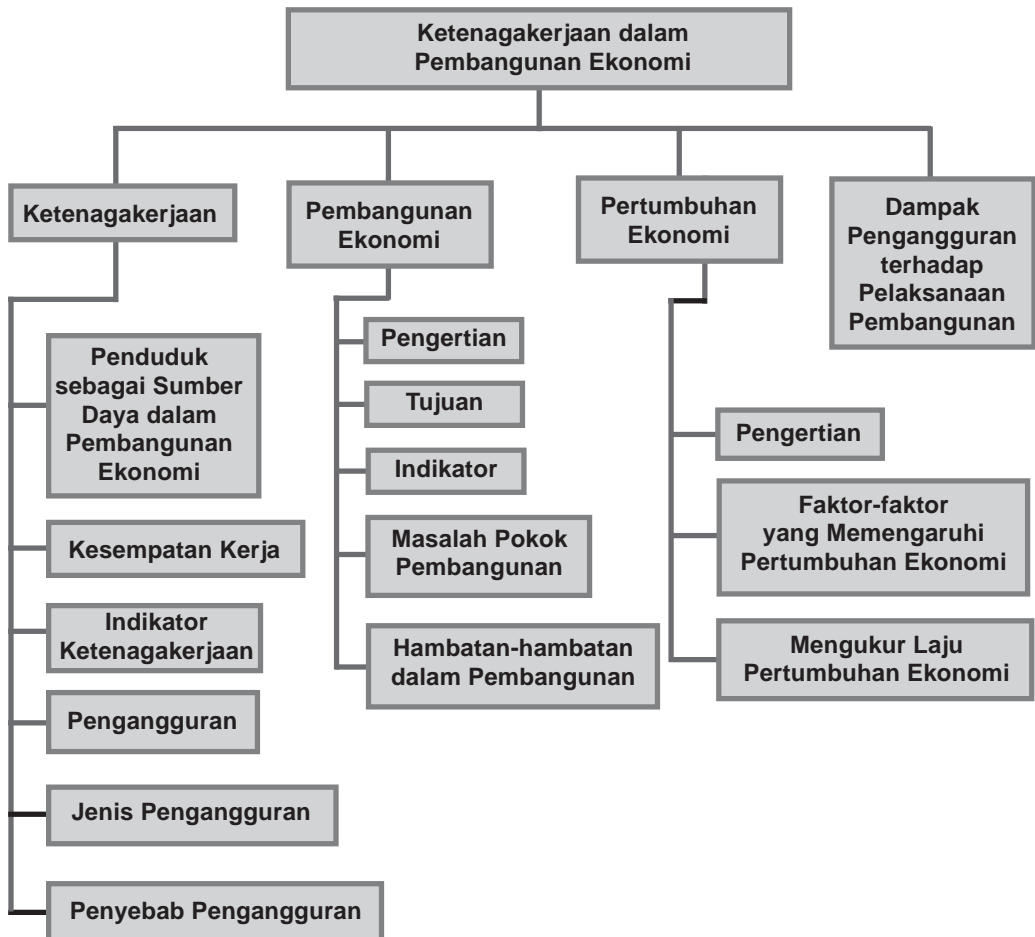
Ketenagakerjaan dalam Pembangunan Ekonomi

Ketenagakerjaan

Penduduk sebagai Sumber Daya dalam Pembangunan Ekonomi

Kesempatan Kerja

Indikator Ketenagakerjaan

Pengangguran

Jenis Pengangguran

Penyebab Pengangguran

Pembangunan Ekonomi

Pengertian

Tujuan

Indikator

Masalah Pokok Pembangunan

Hambatan-hambatan dalam Pembangunan

Pertumbuhan Ekonomi

Pengertian

Faktor-faktor yang Memengaruhi Pertumbuhan Ekonomi

Mengukur Laju Pertumbuhan Ekonomi

Dampak Pengangguran terhadap Pelaksanaan Pembangunan